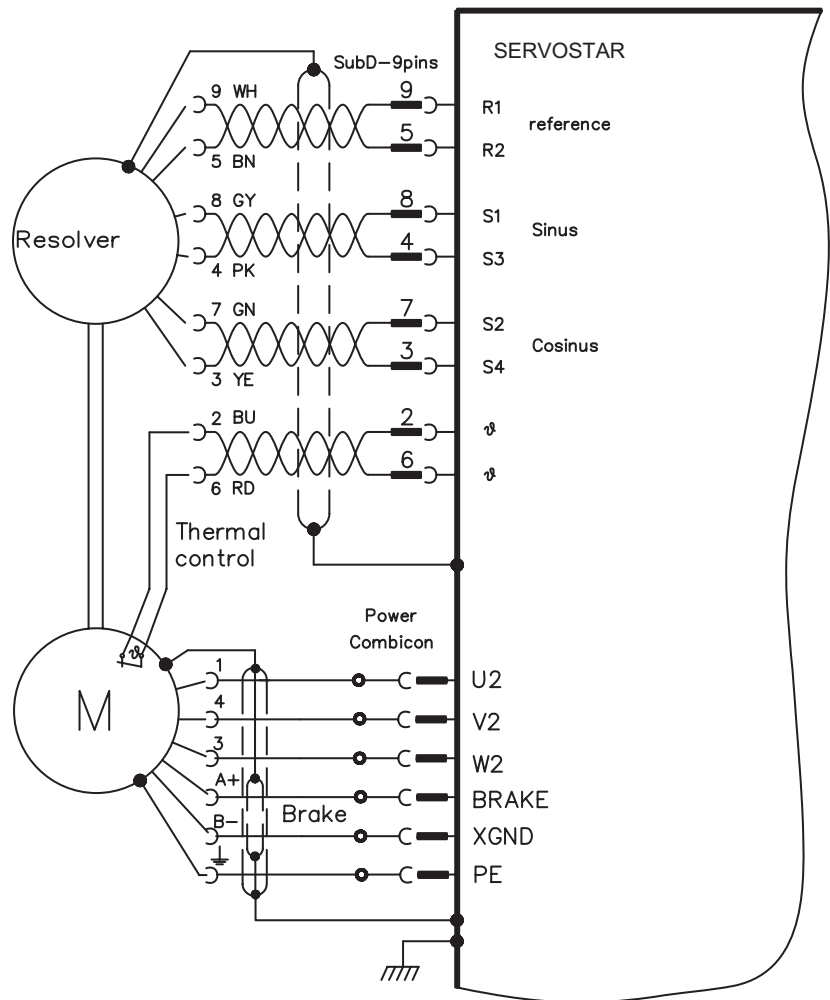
SERVOSTAR

SubD–9pins

9 WH
5 BN
8 GY
4 PK
7 GN
3 YE
2 BU
6 RD

Resolver

9
5
8
4
7
3
2
6

R1
R2
reference

S1
S3
Sinus

S2
S4
Cosinus

$\vartheta$
$\vartheta$

Thermal control

$\vartheta$

Power Combicon

M

1
4
3
A+
B–
$\perp$

Brake

U2
V2
W2
BRAKE
XGND
PE